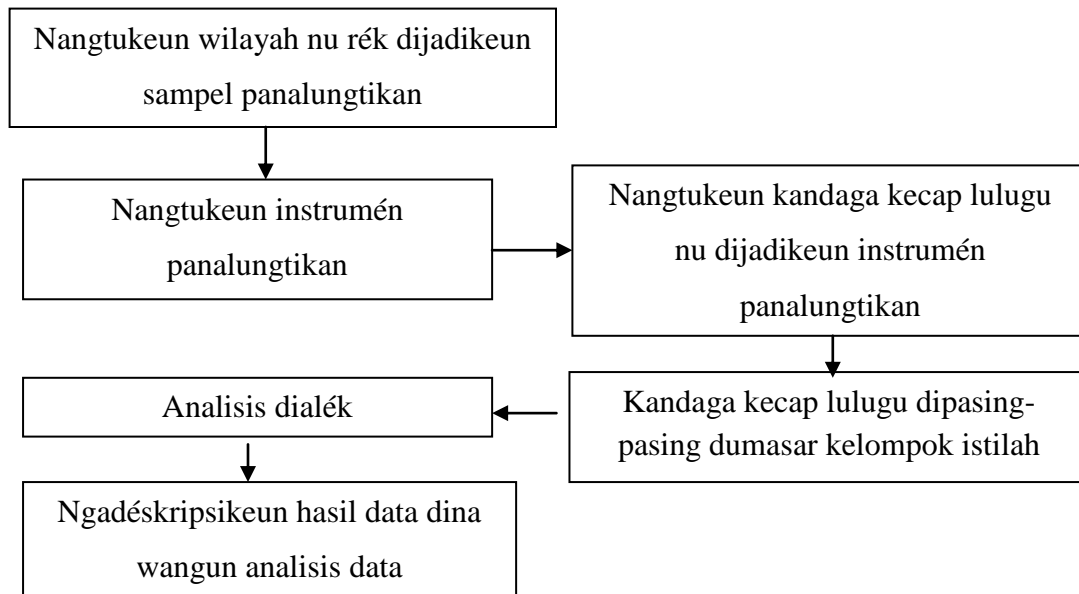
Nangtukeun wilayah nu rék dijadikeun sampel panalungtikan

Nangtukeun instrumén panalungtikan

Nangtukeun kandaga kecap lulugu nu dijadikeun instrumén panalungtikan

Kandaga kecap lulugu dipasing-pasing dumasar kelompok istilah

Analisis dialék

Ngadéskripsikeun hasil data dina wangun analisis data